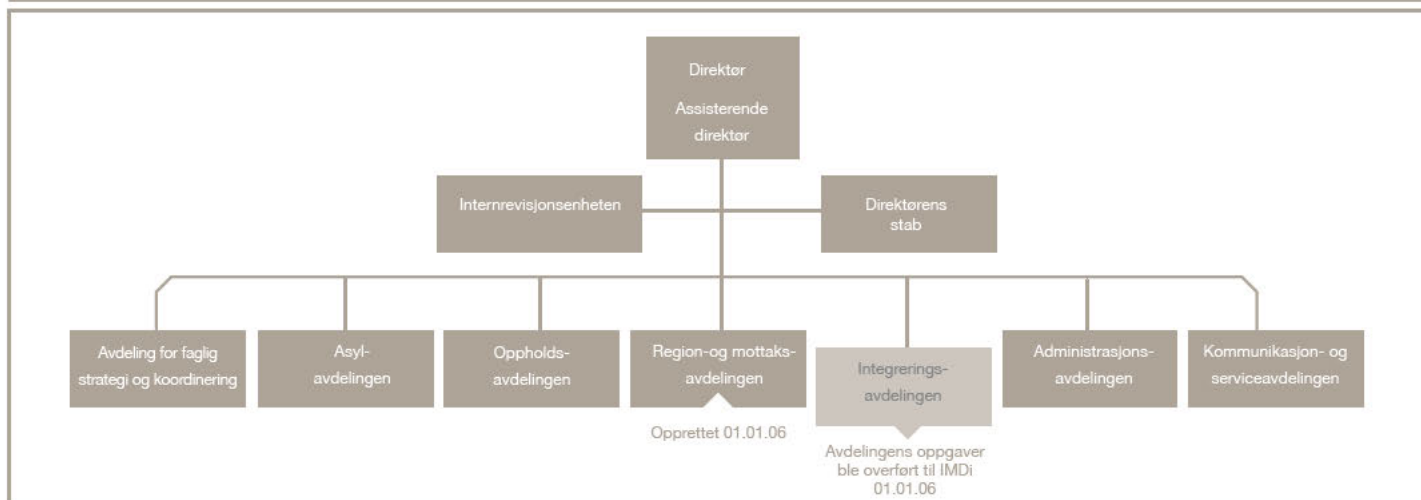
Direktør

Assisterende direktør

Internrevisjonsenheten

Direktørens stab

Avdeling for faglig strategi og koordinering

Asylavdelingen

Oppholdsavdelingen

Region-og mottaksavdelingen

Opprettet 01.01.06

Integreringsavdelingen

Avdelingens oppgaver ble overført til IMDi 01.01.06

Administrasjonsavdelingen

Kommunikasjon- og serviceavdelingen